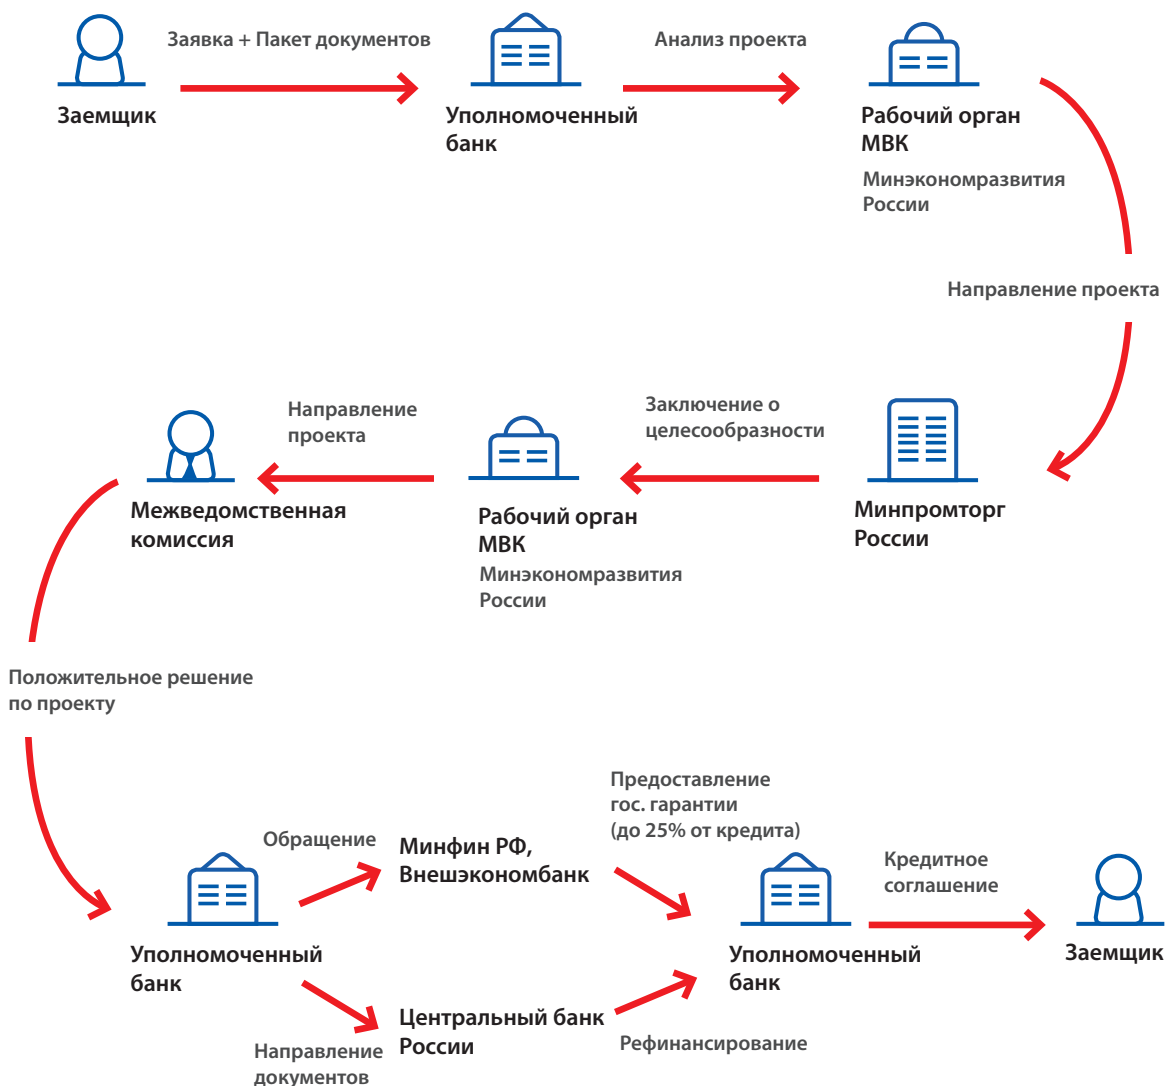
Заемщик

Заявка + Пакет документов

Уполномоченный банк

Анализ проекта

Рабочий орган МВК
Минэкономразвития России

Направление проекта

Минпромторг России

Заключение о целесообразности

Рабочий орган МВК
Минэкономразвития России

Направление проекта

Межведомственная комиссия

Положительное решение по проекту

Уполномоченный банк

Обращение

Минфин РФ, Внешэкономбанк

Направление документов

Центральный банк России

Предоставление гос. гарантии (до 25% от кредита)

Рефинансирование

Уполномоченный банк

Кредитное соглашение

Заемщик